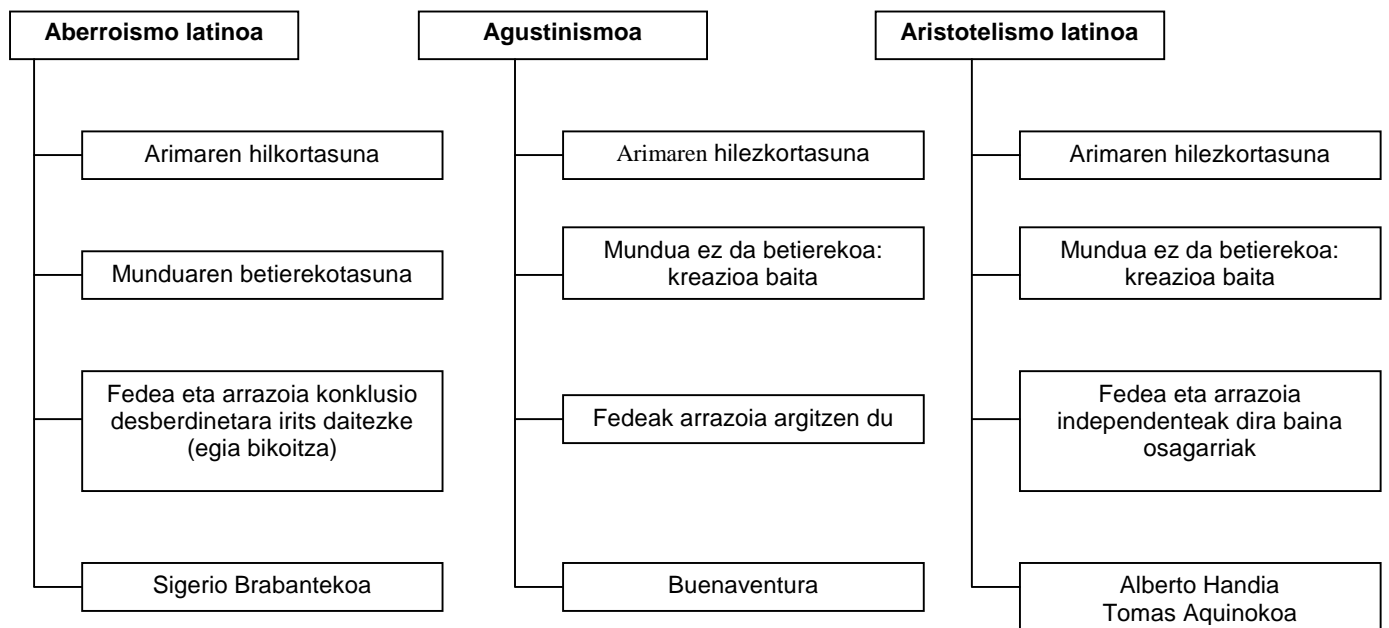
Aberroismo latinoa

Arimaren hilkortasuna

Munduaren betierekotasuna

Fedea eta arrazoia konklusio desberdinetara irits daitezke (egia bikoitza)

Sigerio Brabantekoa

Agustinismoa

Arimaren hilezkortasuna

Mundua ez da betierekoa: kreazioa baita

Fedeak arrazoia argitzen du

Buenaventura

Aristotelismo latinoa

Arimaren hilezkortasuna

Mundua ez da betierekoa: kreazioa baita

Fedea eta arrazoia independenteak dira baina osagarriak

Alberto Handia
Tomas Aquinokoa